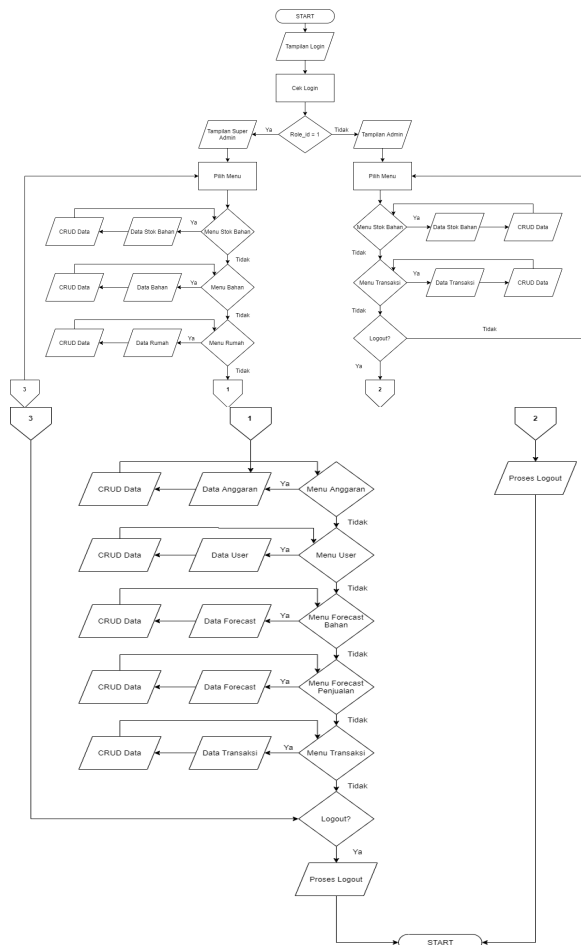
START

Tampilan Login

Cek Login

Role_id = 1

Ya

Tidak

Tampilan Super Admin

Tampilan Admin

Pilih Menu

Pilih Menu

CRUD Data

Data Stok Bahan

Ya

Menu Stok Bahan

Tidak

Menu Stok Bahan

Ya

Data Stok Bahan

CRUD Data

Tidak

CRUD Data

Data Bahan

Ya

Menu Bahan

Tidak

Menu Transaksi

Data Transaksi

CRUD Data

Tidak

CRUD Data

Data Rumah

Ya

Menu Rumah

Tidak

Logout?

Tidak

Ya

2

3

1

3

1

2

CRUD Data

Data Anggaran

Ya

Menu Anggaran

Tidak

Proses Logout

CRUD Data

Data User

Ya

Menu User

Tidak

CRUD Data

Data Forecast

Ya

Menu Forecast Bahan

Tidak

CRUD Data

Data Forecast

Ya

Menu Forecast Penjualan

Tidak

CRUD Data

Data Transaksi

Ya

Menu Transaksi

Tidak

Logout?

Ya

Proses Logout

START